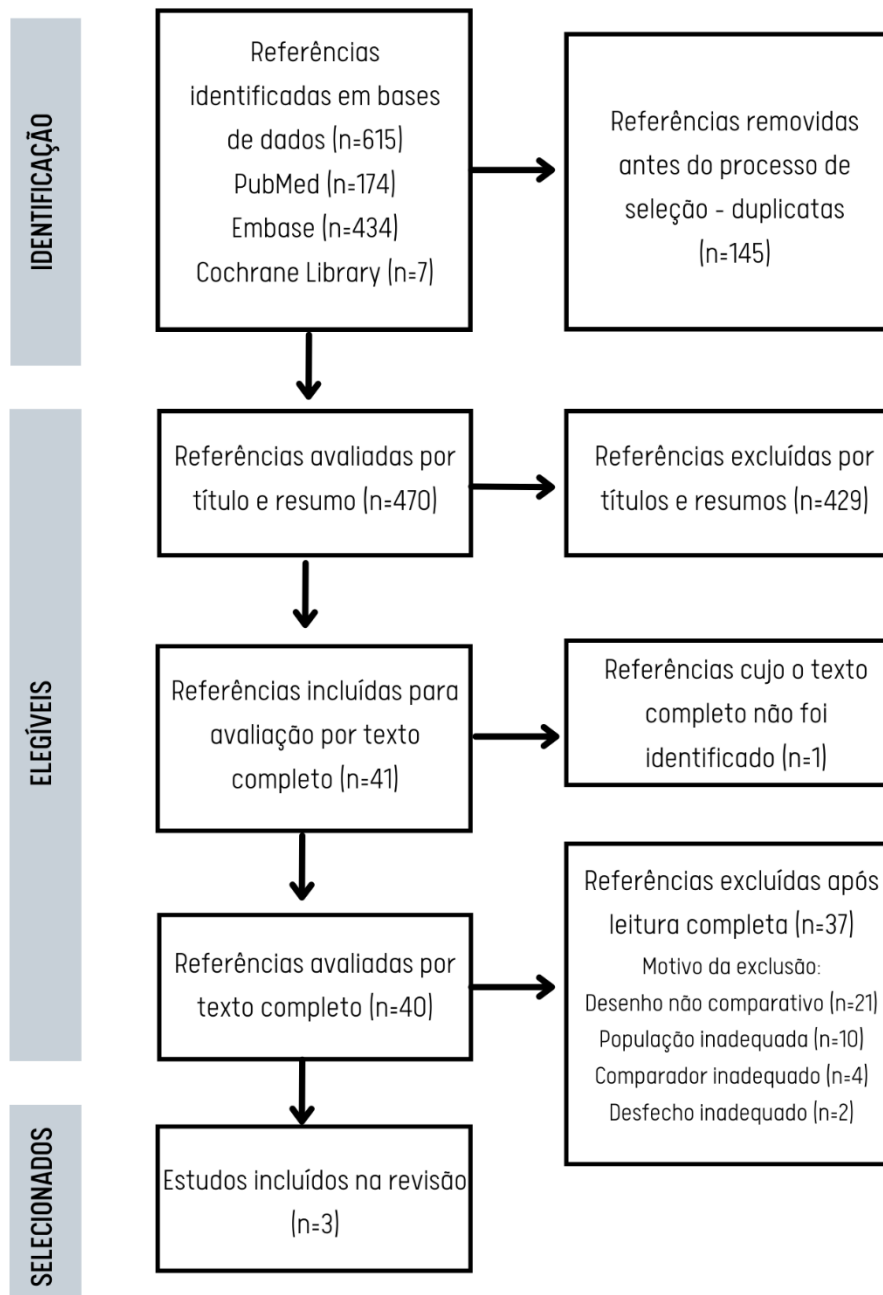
IDENTIFICAÇÃO

Referências identificadas em bases de dados (n=615)
PubMed (n=174)
Embase (n=434)
Cochrane Library (n=7)

Referências removidas antes do processo de seleção - duplicatas (n=145)

ELEGÍVEIS

Referências avaliadas por título e resumo (n=470)

Referências excluídas por títulos e resumos (n=429)

Referências incluídas para avaliação por texto completo (n=41)

Referências cujo o texto completo não foi identificado (n=1)

Referências avaliadas por texto completo (n=40)

Referências excluídas após leitura completa (n=37)
Motivo da exclusão:
Desenho não comparativo (n=21)
População inadequada (n=10)
Comparador inadequado (n=4)
Desfecho inadequado (n=2)

SELECIONADOS

Estudos incluídos na revisão (n=3)